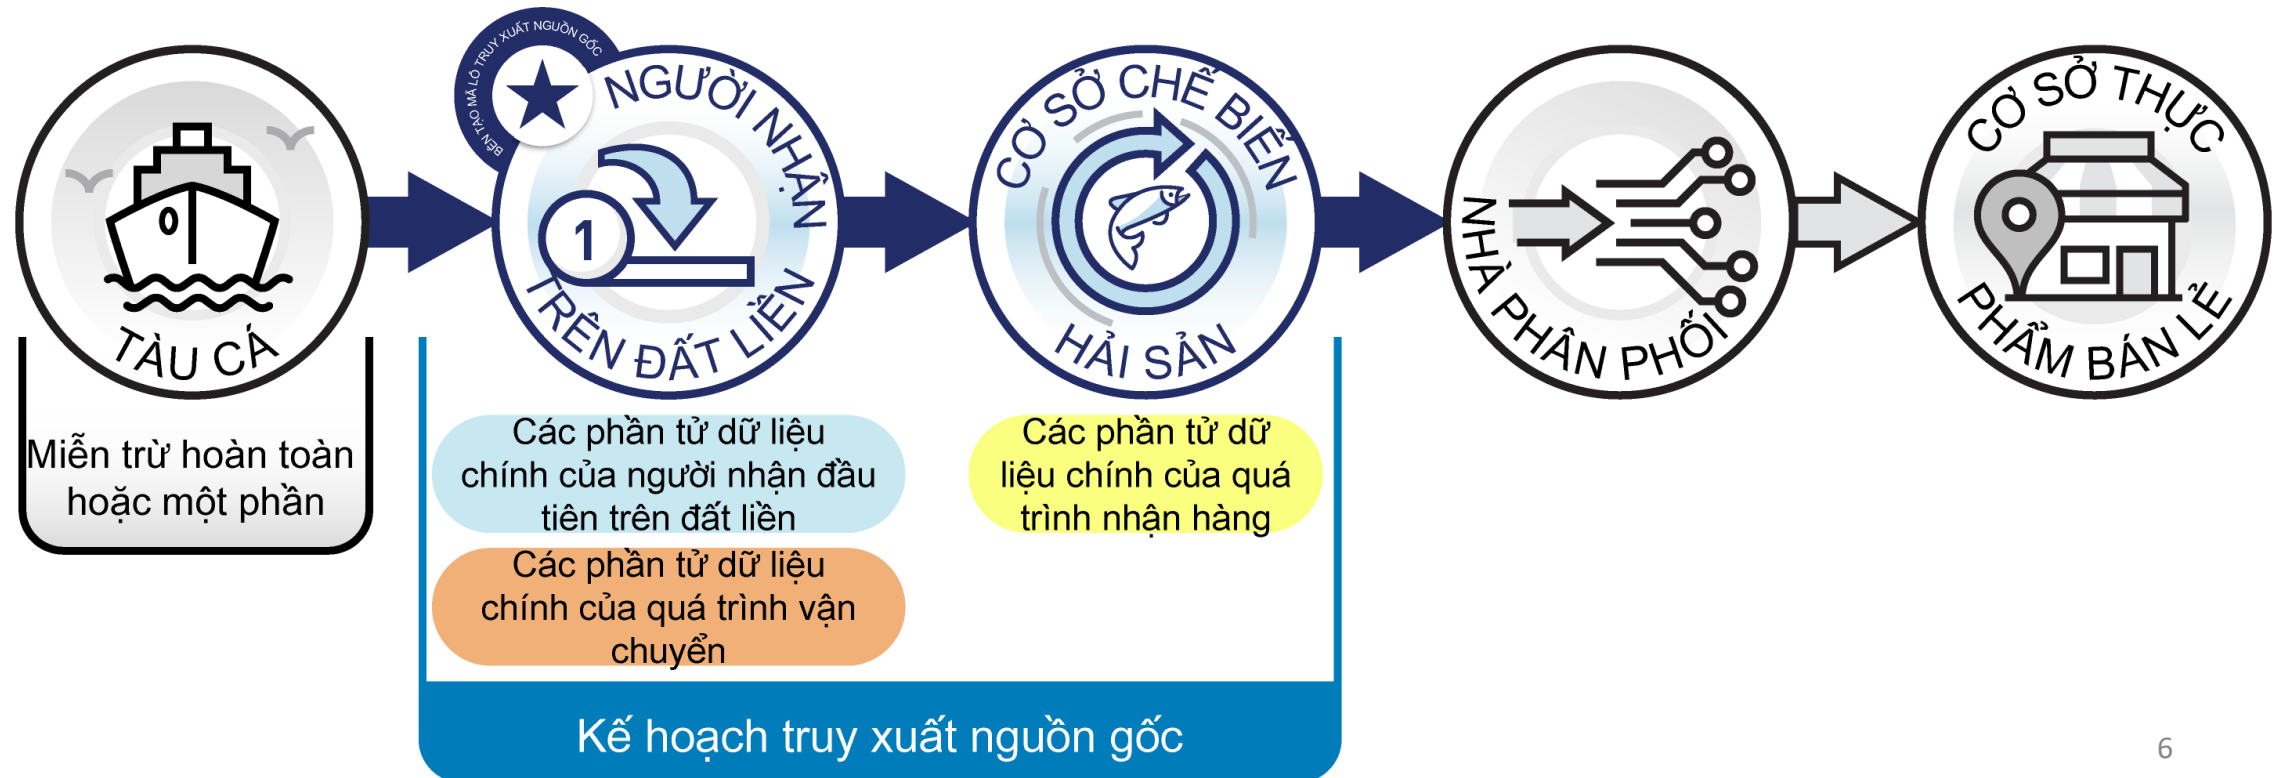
TÀU CÁ

Miễn trừ hoàn toàn hoặc một phần

BÊN TẠO MÃ LÔ TRUY XUẤT NGUỒN GỐC

NGƯỜI NHẬN TRÊN ĐẤT LIỀN

1

CƠ SỞ CHẾ BIẾN HẢI SẢN

NHÀ PHÂN PHỐI

CƠ SỞ THỰC PHẨM BÁN LẺ

Các phần tử dữ liệu chính của người nhận đầu tiên trên đất liền

Các phần tử dữ liệu chính của quá trình vận chuyển

Các phần tử dữ liệu chính của quá trình nhận hàng

Kế hoạch truy xuất nguồn gốc

6